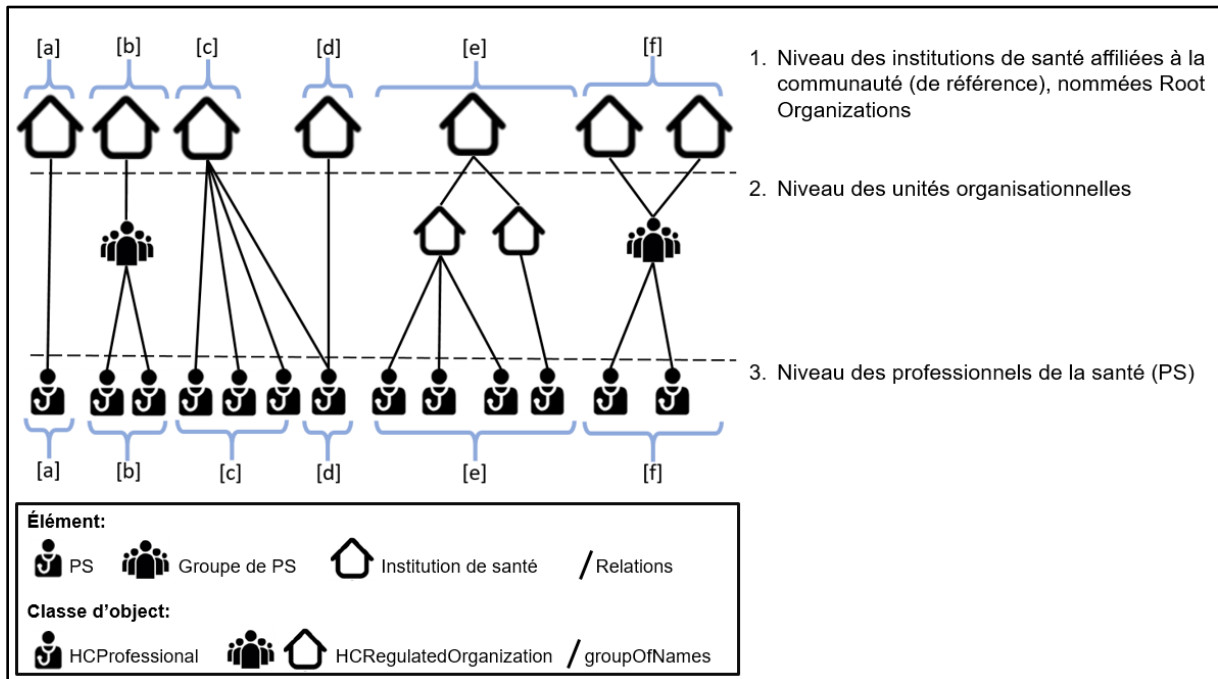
[a] [b] [c] [d] [e] [f]

1. Niveau des institutions de santé affiliées à la communauté (de référence), nommées Root Organizations

2. Niveau des unités organisationnelles

3. Niveau des professionnels de la santé (PS)

[a] [b] [c] [d] [e] [f]

Élément:
PS Groupe de PS Institution de santé / Relations

Classe d'object:
HCProfessional HCRegulatedOrganization / groupOfNames